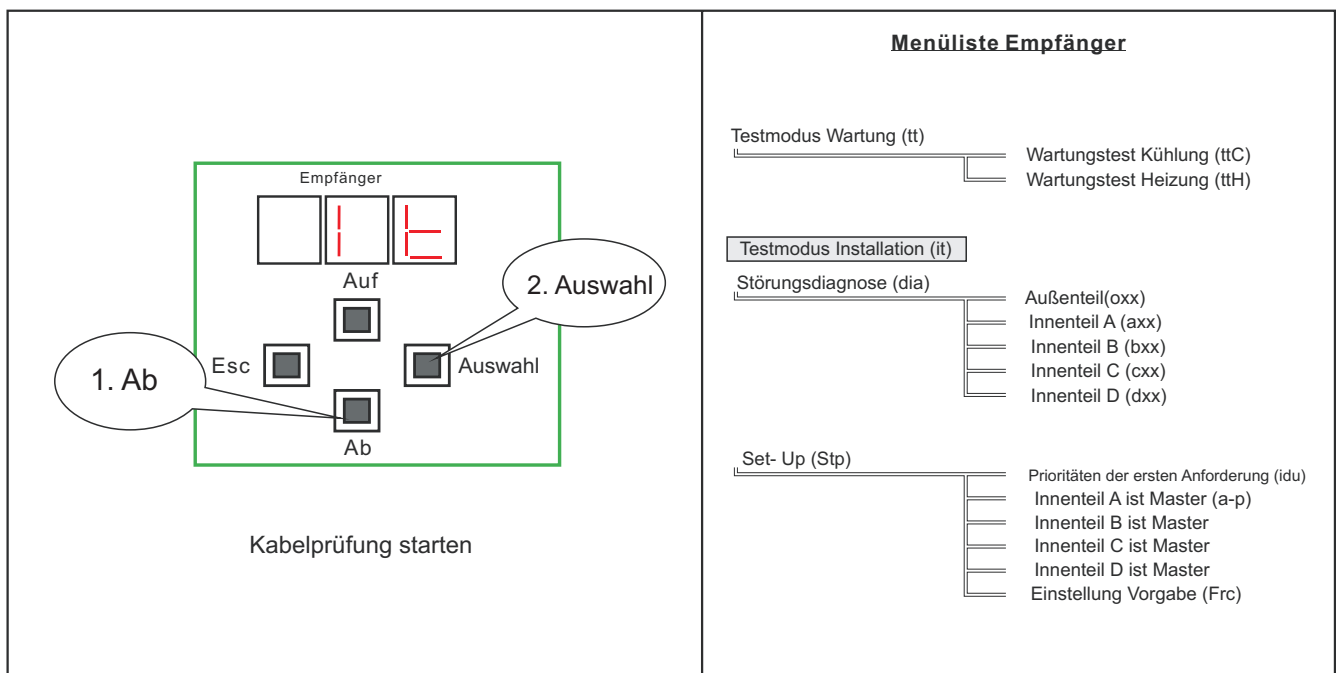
Empfänger

Auf

2. Auswahl

Esc

Auswahl

1. Ab

Ab

Kabelprüfung starten

Menüliste Empfänger

Testmodus Wartung (tt)

Wartungstest Kühlung (ttC)

Wartungstest Heizung (ttH)

Testmodus Installation (it)

Störungsdiagnose (dia)

Außenteil(oxx)

Innenteil A (axx)

Innenteil B (bxx)

Innenteil C (cxx)

Innenteil D (dxx)

Set- Up (Stp)

Prioritäten der ersten Anforderung (idu)

Innenteil A ist Master (a-p)

Innenteil B ist Master

Innenteil C ist Master

Innenteil D ist Master

Einstellung Vorgabe (Frc)